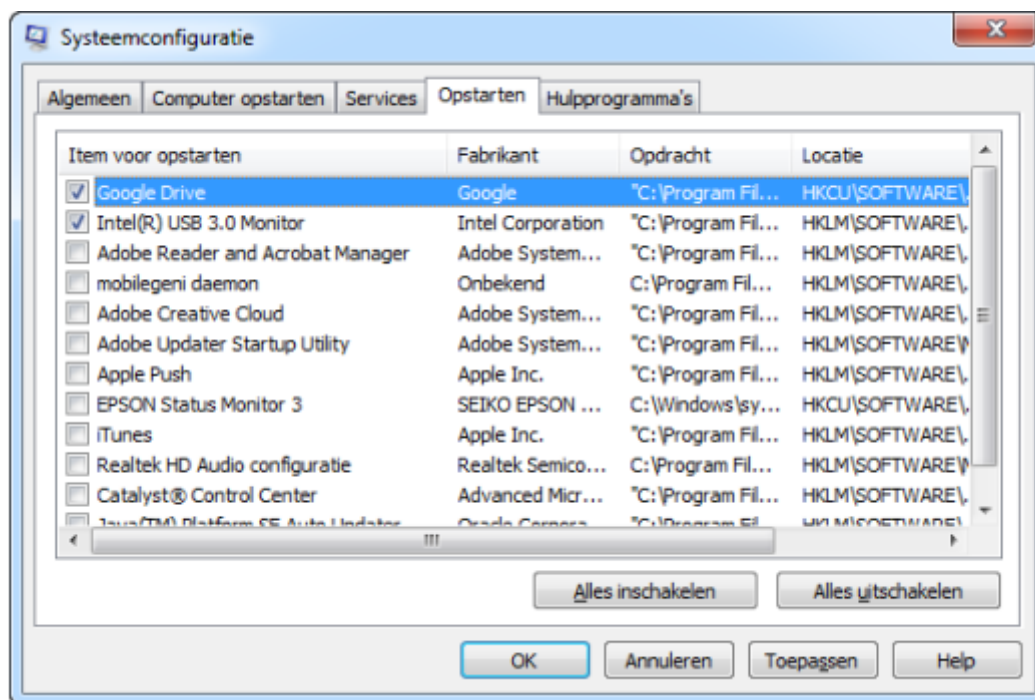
Systeemconfiguratie

Algemeen | Computer opstarten | Services | Opstarten | Hulpprogramma's

| Item voor opstarten | Fabrikant | Opdracht | Locatie |
|---|---|---|---|
| Google Drive | Google | "C:\Program Fil... | HKCU\SOFTWARE\... |
| Intel(R) USB 3.0 Monitor | Intel Corporation | "C:\Program Fil... | HKLM\SOFTWARE\... |
| Adobe Reader and Acrobat Manager | Adobe System... | "C:\Program Fil... | HKLM\SOFTWARE\... |
| mobilegeni daemon | Onbekend | C:\Program Fil... | HKLM\SOFTWARE\... |
| Adobe Creative Cloud | Adobe System... | "C:\Program Fil... | HKLM\SOFTWARE\... |
| Adobe Updater Startup Utility | Adobe System... | "C:\Program Fil... | HKLM\SOFTWARE\... |
| Apple Push | Apple Inc. | "C:\Program Fil... | HKLM\SOFTWARE\... |
| EPSON Status Monitor 3 | SEIKO EPSON ... | C:\Windows\sy... | HKCU\SOFTWARE\... |
| iTunes | Apple Inc. | "C:\Program Fil... | HKLM\SOFTWARE\... |
| Realtek HD Audio configuratie | Realtek Semico... | C:\Program Fil... | HKLM\SOFTWARE\... |
| Catalyst® Control Center | Advanced Micr... | "C:\Program Fil... | HKLM\SOFTWARE\... |
| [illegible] | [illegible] | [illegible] | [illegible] |

Alles inschakelen | Alles uitschakelen

OK | Annuleren | Toepassen | Help